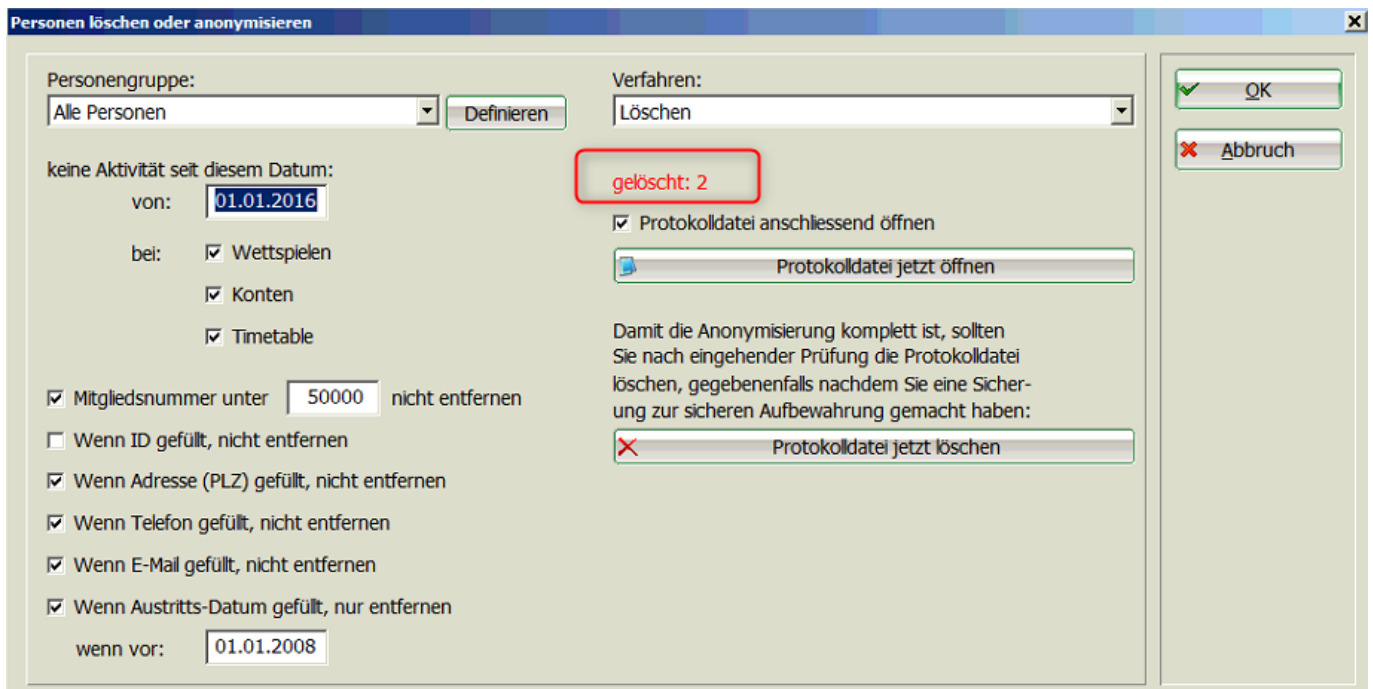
Personen löschen oder anonymisieren

Personengruppe:
Alle Personen
Definieren

keine Aktivität seit diesem Datum:
von: 01.01.2016
bei: ☑ Wettspielen
☑ Konten
☑ Timetable

☑ Mitgliedsnummer unter 50000 nicht entfernen
☐ Wenn ID gefüllt, nicht entfernen
☑ Wenn Adresse (PLZ) gefüllt, nicht entfernen
☑ Wenn Telefon gefüllt, nicht entfernen
☑ Wenn E-Mail gefüllt, nicht entfernen
☑ Wenn Austritts-Datum gefüllt, nur entfernen
wenn vor: 01.01.2008

Verfahren:
Löschen

gelöscht: 2

☑ Protokolldatei anschliessend öffnen
Protokolldatei jetzt öffnen

Damit die Anonymisierung komplett ist, sollten Sie nach eingehender Prüfung die Protokolldatei löschen, gegebenenfalls nachdem Sie eine Sicherung zur sicheren Aufbewahrung gemacht haben:
Protokolldatei jetzt löschen

OK
Abbruch